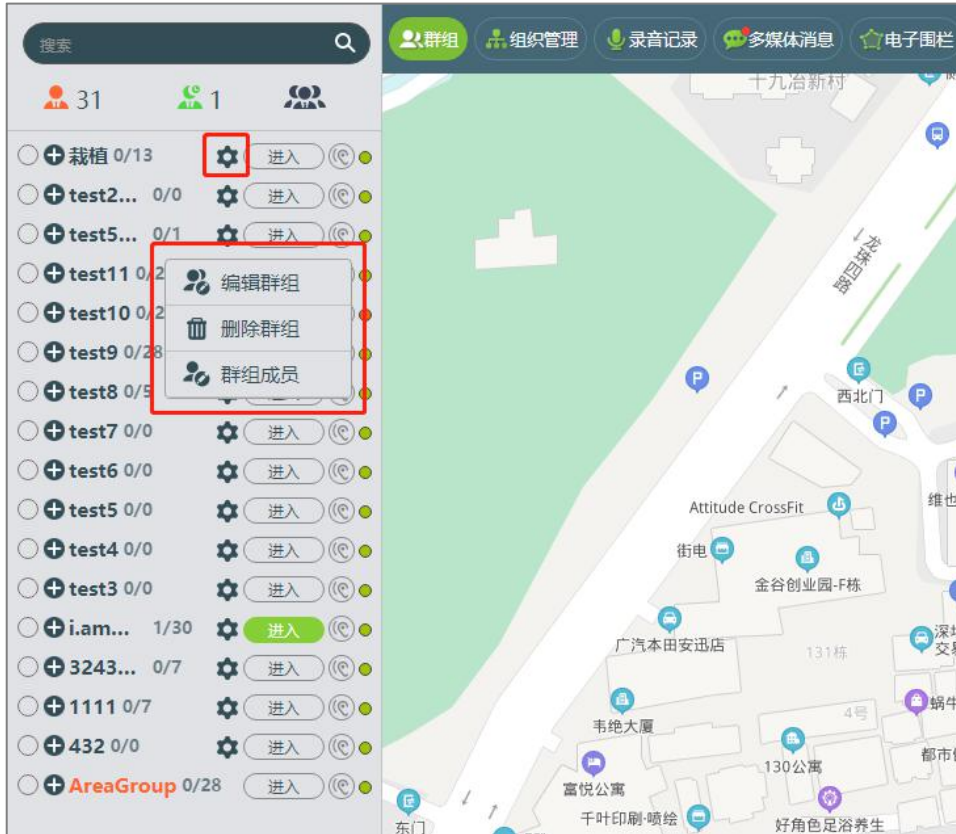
搜索

31 1

栽植 0/13 进入
test2... 0/0 进入
test5... 0/1 进入
test11 0/2
test10 0/2
test9 0/28
test8 0/5

编辑群组
删除群组
群组成员

test7 0/0 进入
test6 0/0 进入
test5 0/0 进入
test4 0/0 进入
test3 0/0 进入
i.am... 1/30 进入
3243... 0/7 进入
1111 0/7 进入
432 0/0 进入
AreaGroup 0/28 进入

群组 组织管理 录音记录 多媒体消息 电子围栏

十九冶新村
龙珠四路
西北门
Attitude CrossFit
维也
街电
金谷创业园-F栋
广汽本田安迅店
131栋
深圳交易
韦绝大厦
4号
蜗牛
130公寓
都市
富悦公寓
千叶印刷·喷绘
好角色足浴养生
东门